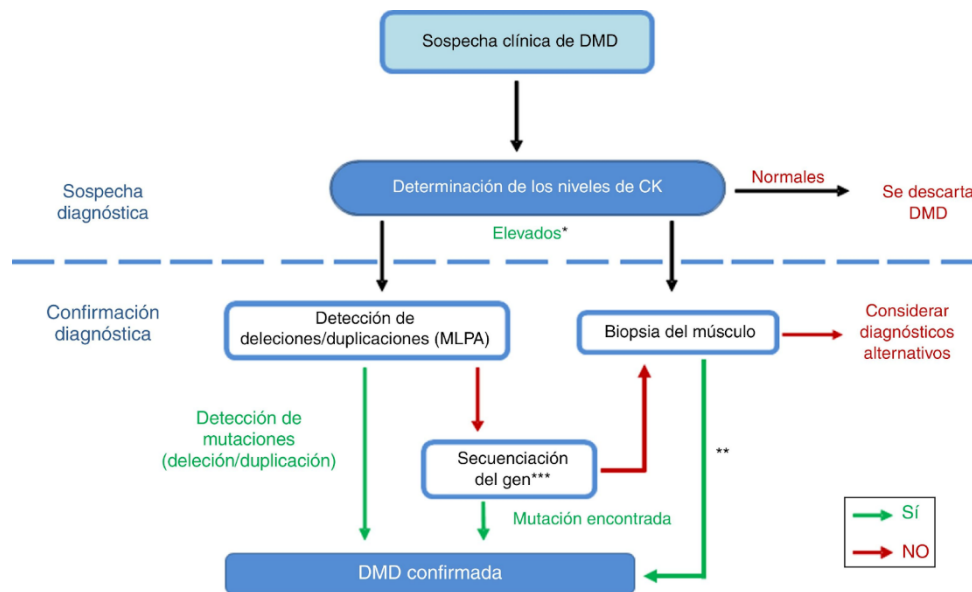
Sospecha clínica de DMD

Sospecha diagnóstica

Determinación de los niveles de CK

Normales

Se descarta DMD

Elevados*

Confirmación diagnóstica

Detección de deleciones/duplicaciones (MLPA)

Biopsia del músculo

Considerar diagnósticos alternativos

Detección de mutaciones (deleción/duplicación)

Secuenciación del gen***

**

Mutación encontrada

Sí

NO

DMD confirmada